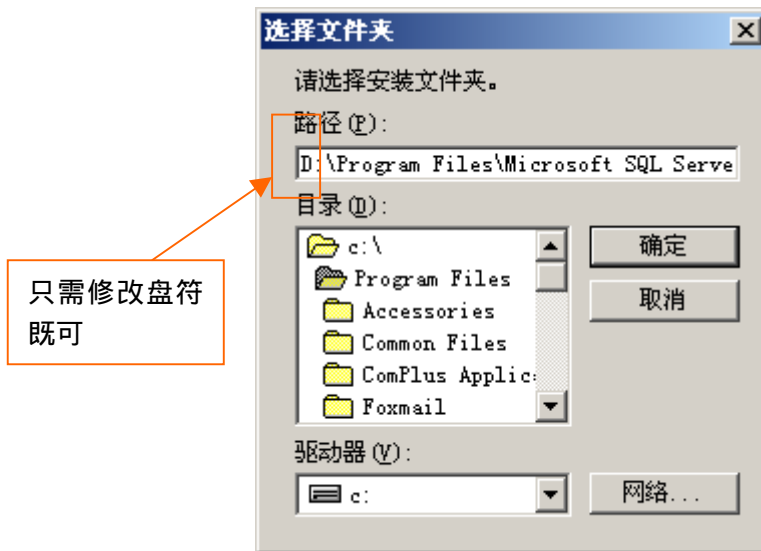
选择文件夹

请选择安装文件夹。

路径(P):

D:\Program Files\Microsoft SQL Serve

目录(D):

c:\
Program Files
Accessories
Common Files
ComPlus Applic:
Foxmail

确定

取消

驱动器(V):

c:

网络...

只需修改盘符既可